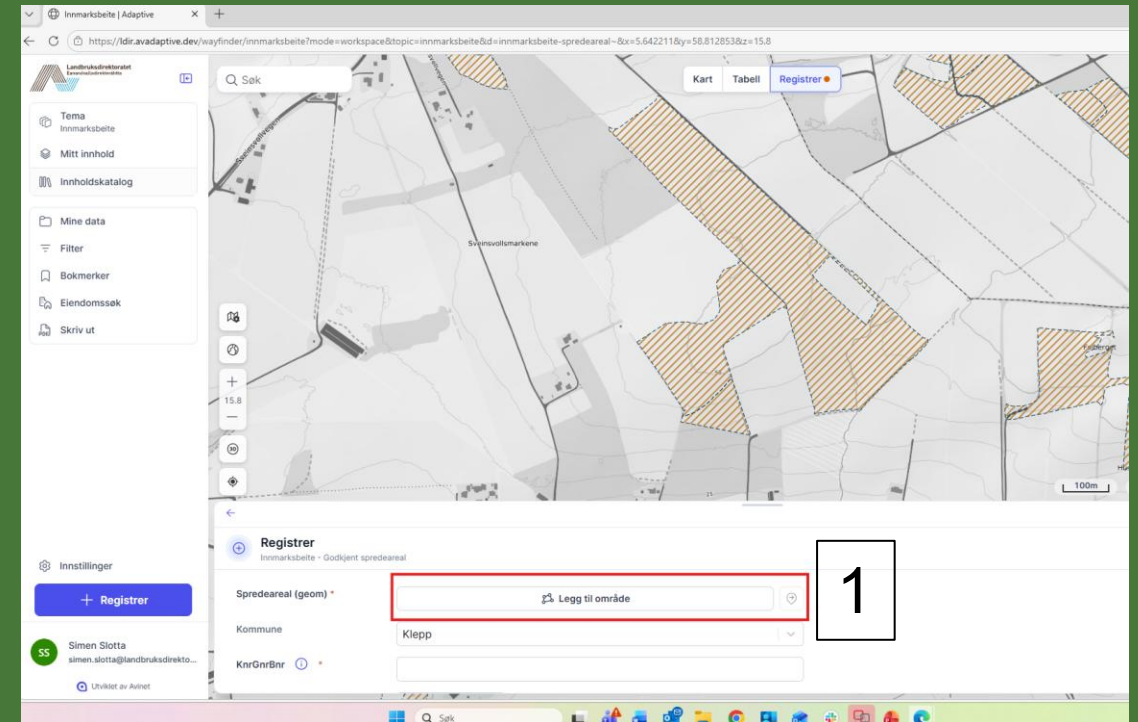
Innmarksbeite | Adaptive

https://ldir.avadaptive.dev/wayfinder/innmarksbeite?mode=workspace&topic=innmarksbeite&id=innmarksbeite-spredeareal~&x=5.642211&y=58.812853&z=15.8

Landbruksdirektoratet

Søk

Kart Tabell Registrer

Tema
Innmarksbeite

Mitt innhold

Innholdskatalog

Mine data

Filter

Bokmerker

Eiendomssøk

Skriv ut

Sveinsvollsmarkene

15.8

100m

Registrer
Innmarksbeite - Godkjent spredeareal

Innstillinger

+ Registrer

Spredeareal (geom) *

Legg til område

1

Kommune

Klepp

KnrGnrBnr *

SS Simen Slotta
simen.slotta@landbruksdirekto...

Utviklet av Avinet

Søk